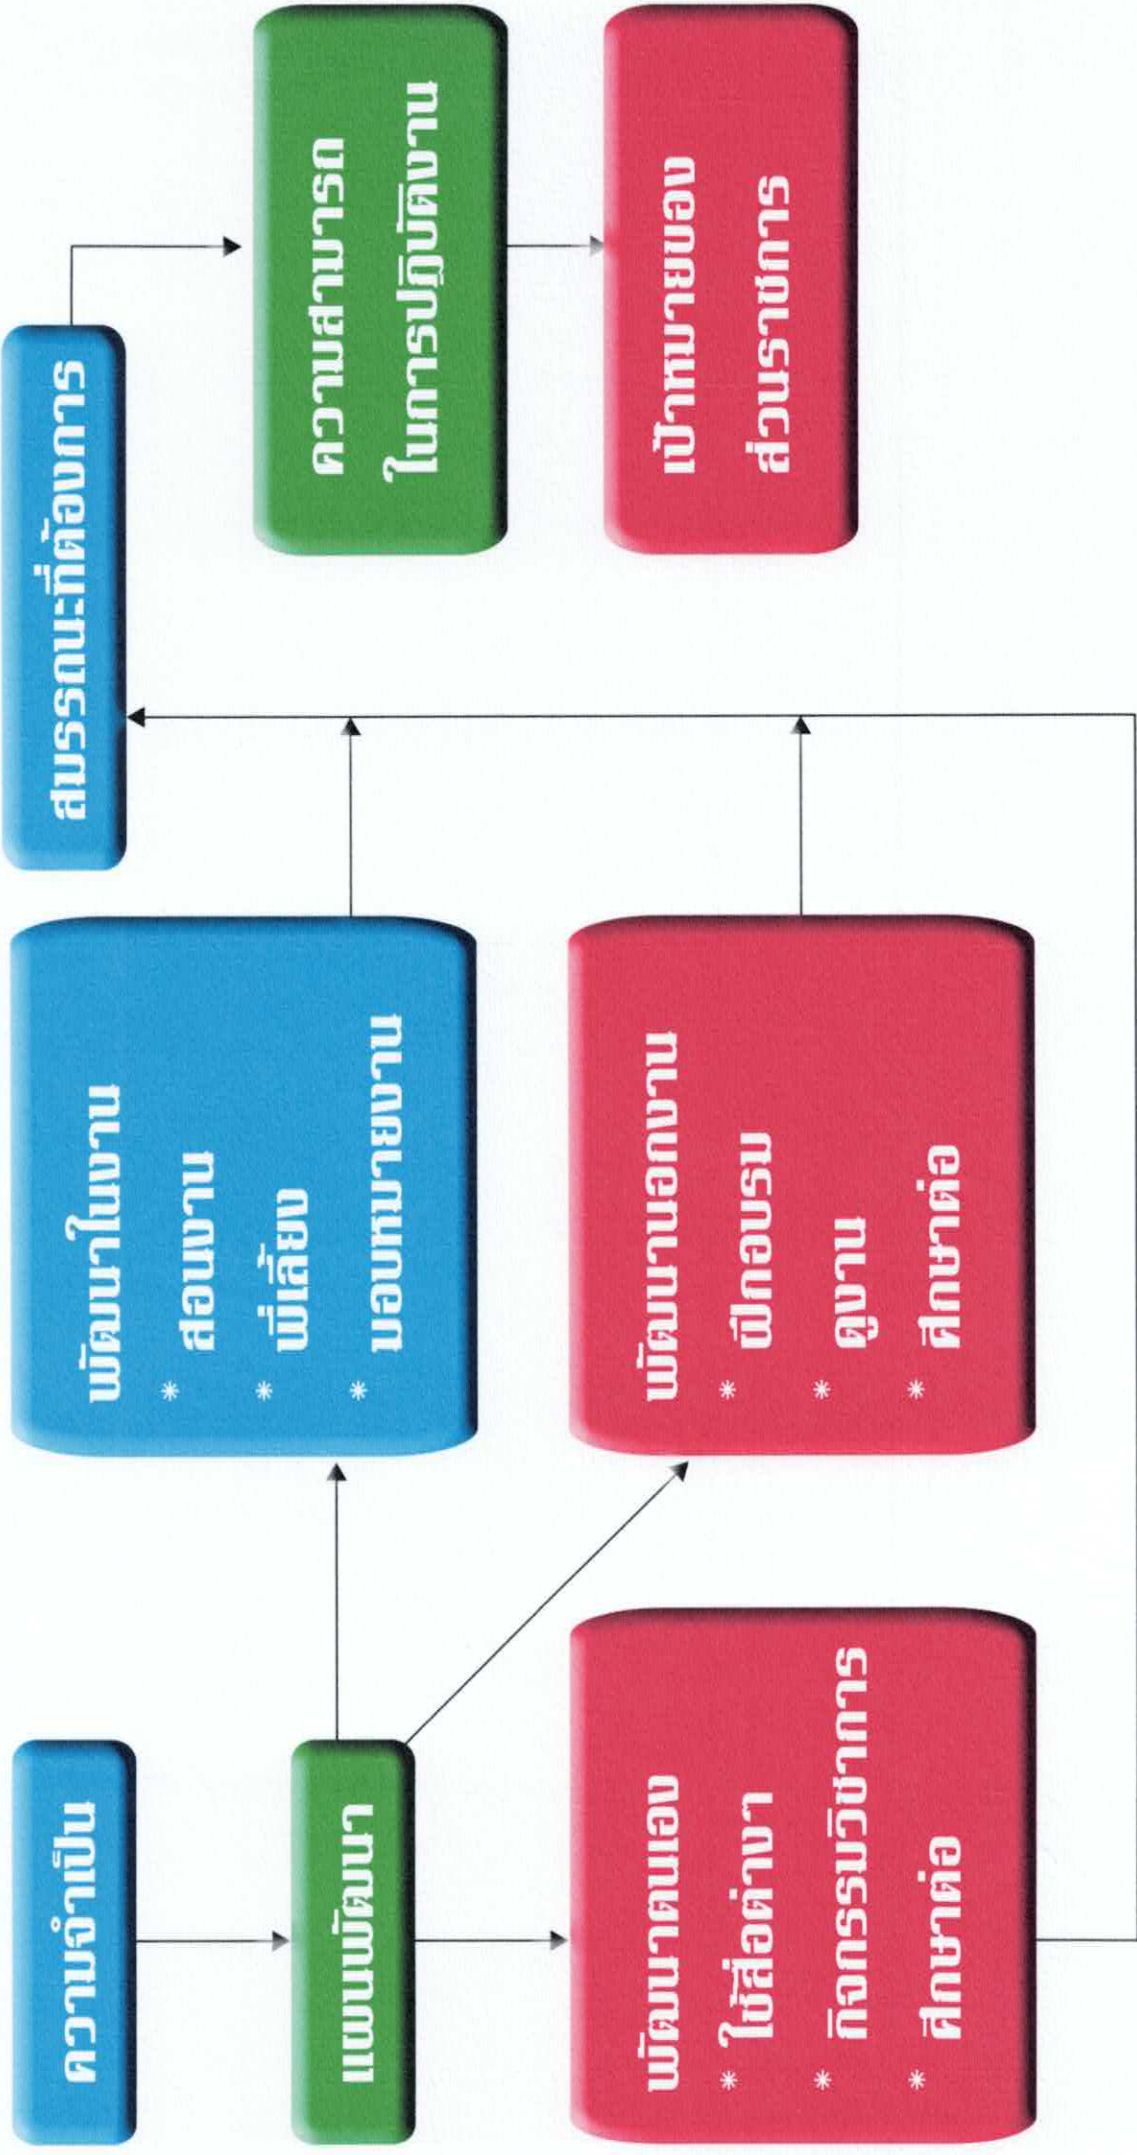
ความจำเป็น

แผนพัฒนา

พัฒนาตนเอง
* ใช้สื่อต่างๆ
* กิจกรรมวิชาการ
* ศึกษาต่อ

พัฒนาในงาน
* สอนงาน
* พี่เลี้ยง
* มอบหมายงาน

พัฒนานอกงาน
* ฝึกอบรม
* ดูงาน
* ศึกษาต่อ

สมรรถนะที่ต้องการ

ความสามารถในการปฏิบัติงาน

เป้าหมายของส่วนราชการ